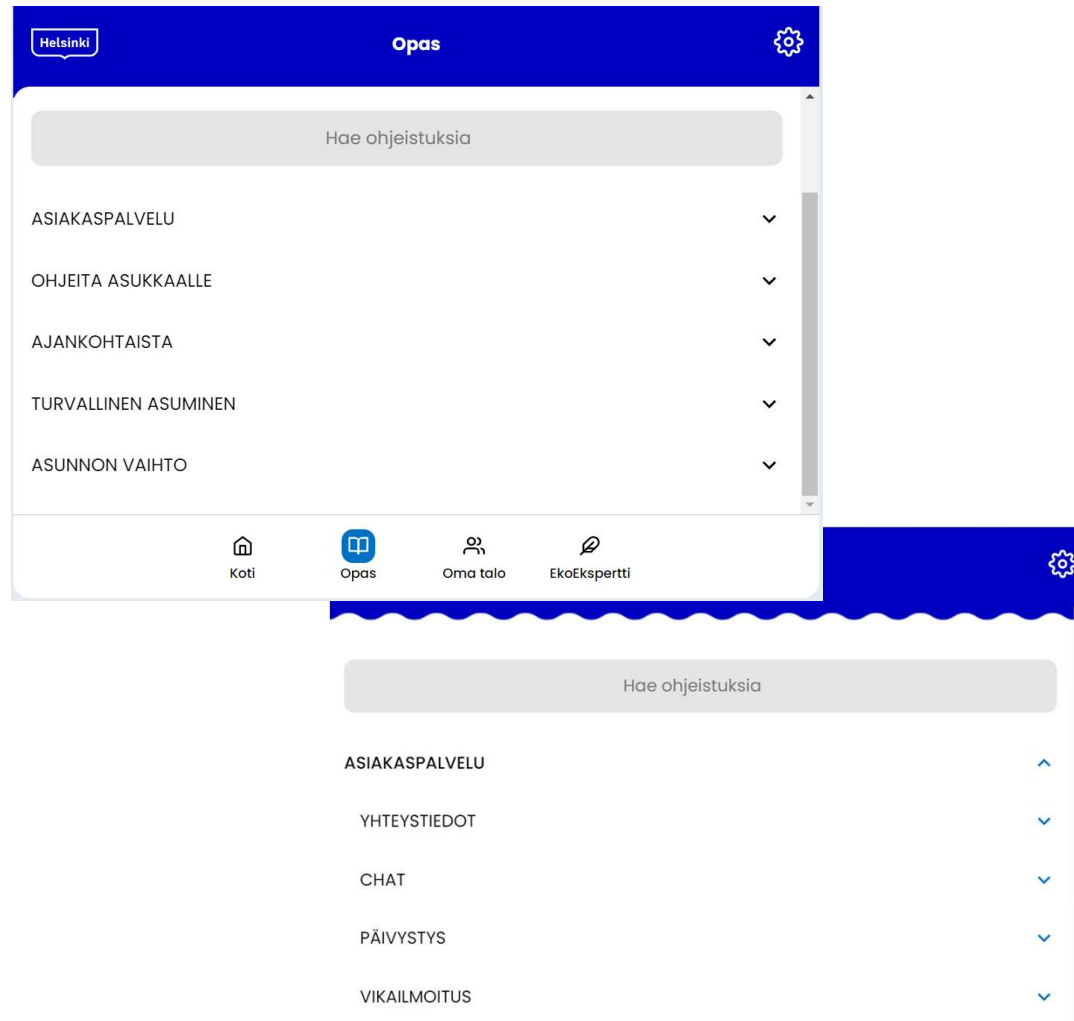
Helsinki

Opas

Hae ohjeistuksia

ASIAKASPALVELU

OHJEITA ASUKKAALLE

AJANKOHTAISTA

TURVALLINEN ASUMINEN

ASUNNON VAIHTO

Koti

Opas

Oma talo

EkoEkspertti

Hae ohjeistuksia

ASIAKASPALVELU

YHTEYSTIEDOT

CHAT

PÄIVYSTYS

VIKAILMOITUS